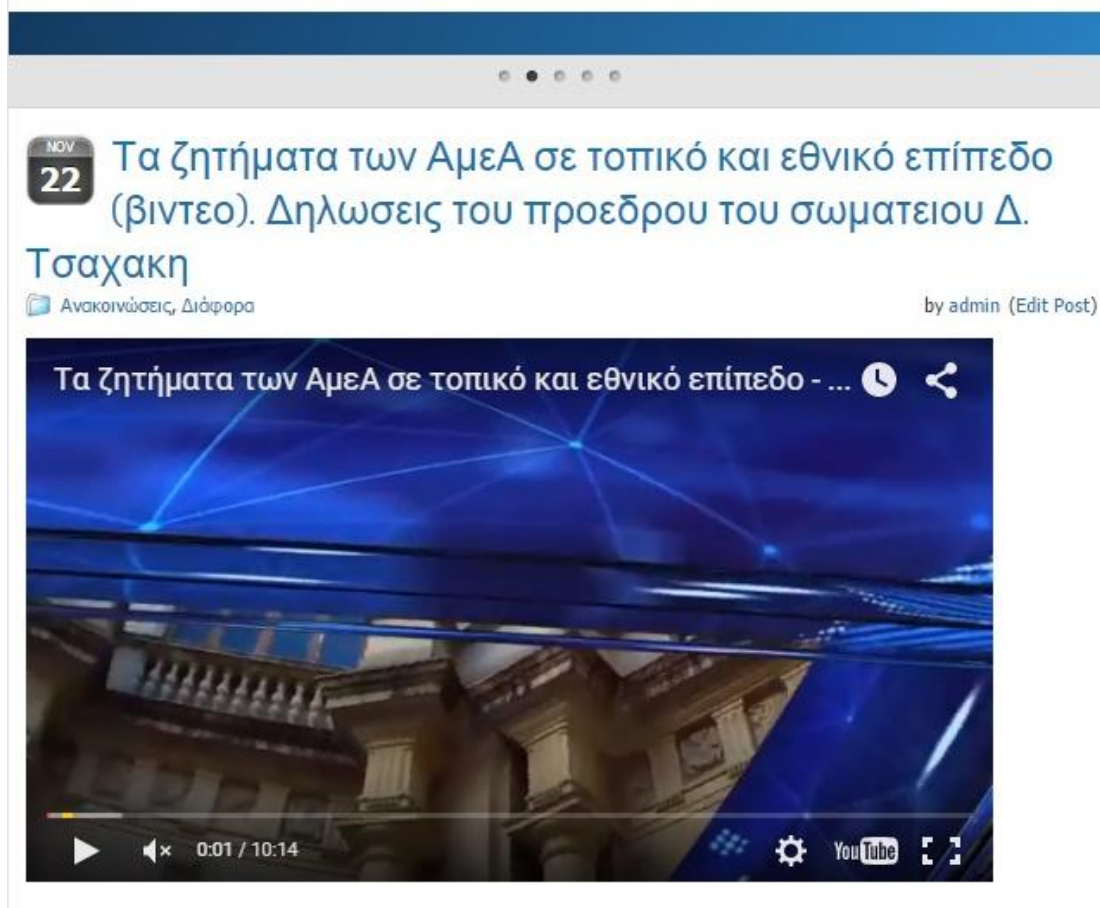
NOV
22

Τα ζητήματα των ΑμεΑ σε τοπικό και εθνικό επίπεδο (βιντεο). Δηλωσεις του προεδρου του σωματειου Δ. Τσαχακη

Ανακοινώσεις, Διάφορα

by admin (Edit Post)

Τα ζητήματα των ΑμεΑ σε τοπικό και εθνικό επίπεδο - ...

0:01 / 10:14

YouTube